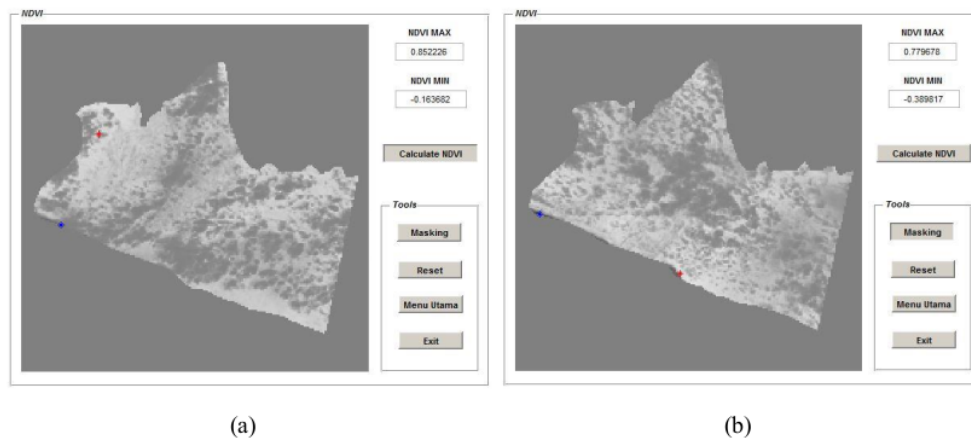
NDVI

NDVI MAX

0.852226

NDVI MIN

-0.163682

Calculate NDVI

Tools

Masking

Reset

Menu Utama

Exit

(a)

NDVI

NDVI MAX

0.779678

NDVI MIN

-0.389817

Calculate NDVI

Tools

Masking

Reset

Menu Utama

Exit

(b)